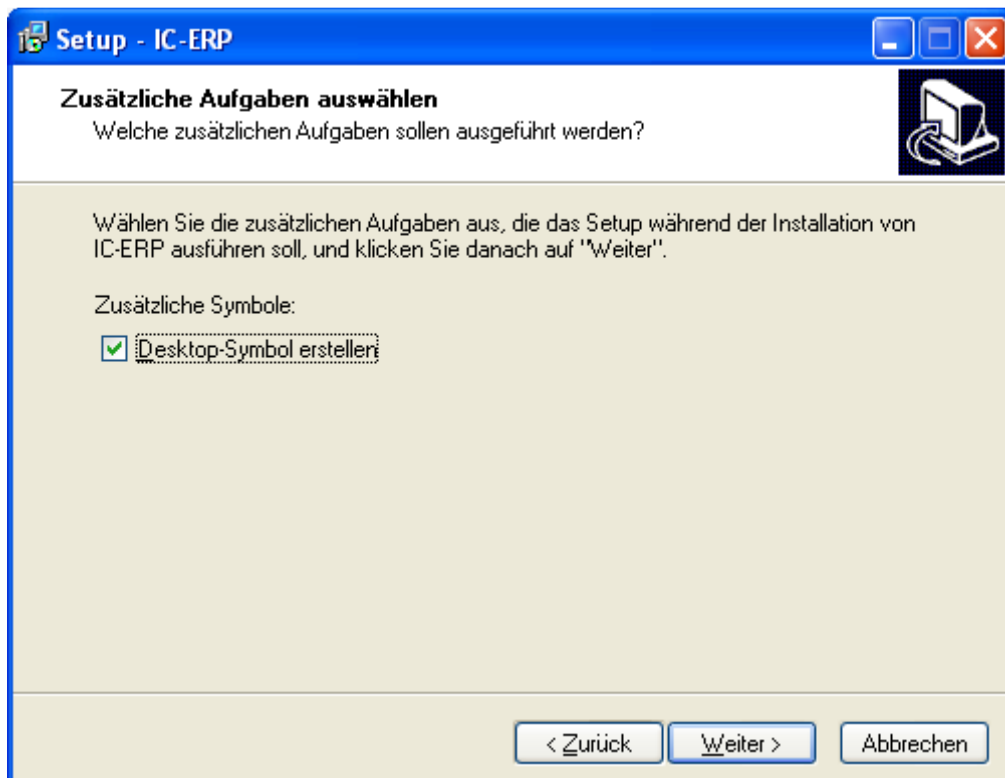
Setup - IC-ERP

Zusätzliche Aufgaben auswählen
Welche zusätzlichen Aufgaben sollen ausgeführt werden?

Wählen Sie die zusätzlichen Aufgaben aus, die das Setup während der Installation von IC-ERP ausführen soll, und klicken Sie danach auf "Weiter".

Zusätzliche Symbole:

Desktop-Symbol erstellen

< Zurück   Weiter >   Abbrechen